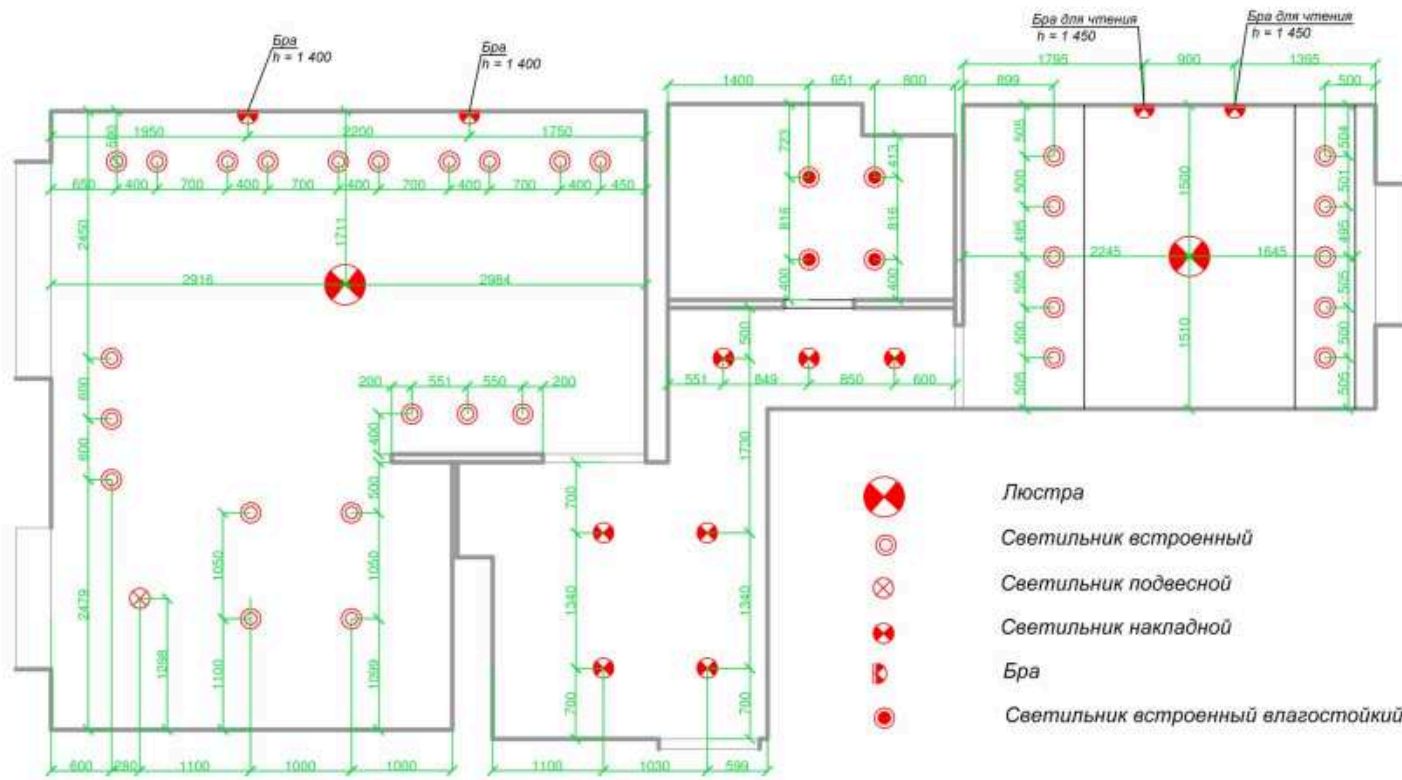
Бра
h = 1 400

Бра
h = 1 400

Бра для чтения
h = 1 450

Бра для чтения
h = 1 450

1950 2200 1750
500
650 400 700 400 700 400 700 400 700 400 450
2450 1711
2916 2984

1400 651 800
723 413
816 816
400 400

1795 900 1395
899 500
505 500 495 505 500 505
1530
2245 1645
1510
504 501 495 505 500 505

500
551 849 850 600

600 800
200 551 550 200
400
500
1730
700 1340 700
1340 700
1050 1050
2479
1298 1100 1099

600 290 1100 1000 1000
1100 1030 599

Люстра
Светильник встроенный
Светильник подвесной
Светильник накладной
Бра
Светильник встроенный влагостойкий